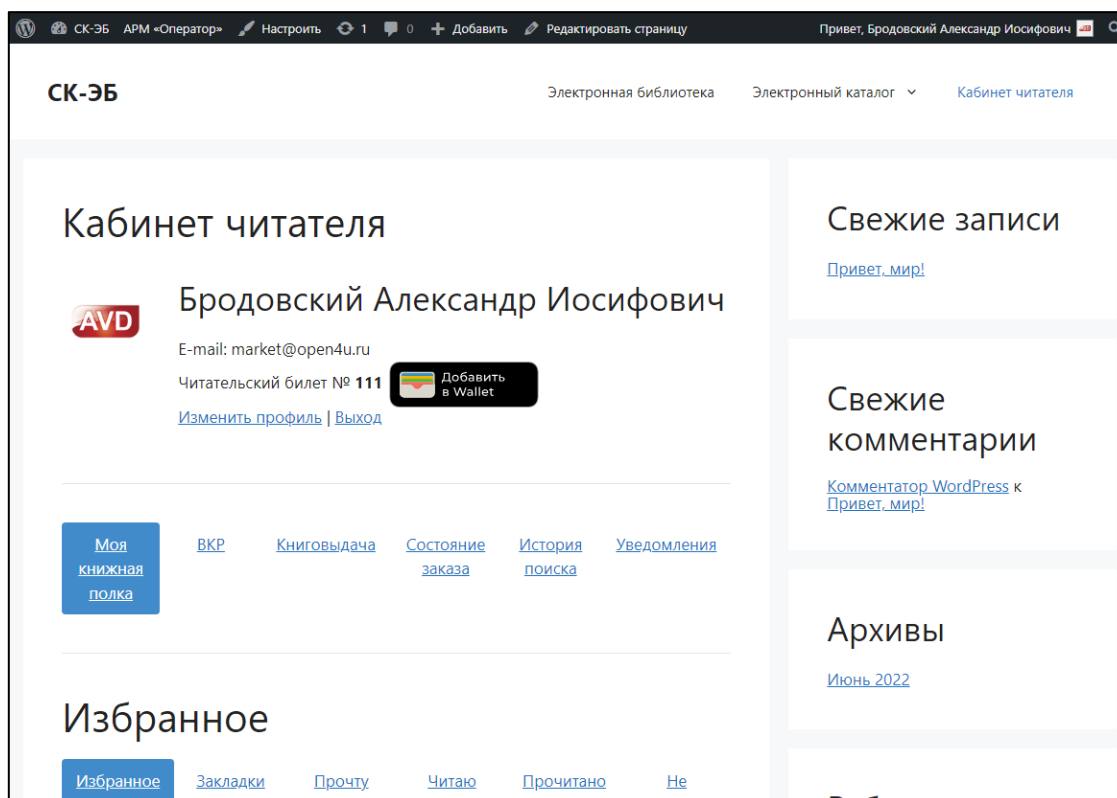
СК-ЭБ АРМ «Оператор» Настроить 1 0 Добавить Редактировать страницу Привет, Бродовский Александр Иосифович

СК-ЭБ

Электронная библиотека Электронный каталог Кабинет читателя

Кабинет читателя

AVD

Бродовский Александр Иосифович

E-mail: market@open4u.ru

Читательский билет № **111** Добавить в Wallet

Изменить профиль | Выход

Моя книжная полка ВКР Книговыдача Состояние заказа История поиска Уведомления

Избранное

Избранное Закладки Прочту Читаю Прочитано Не

Свежие записи

Привет, мир!

Свежие комментарии

Комментатор WordPress к Привет, мир!

Архивы

Июнь 2022